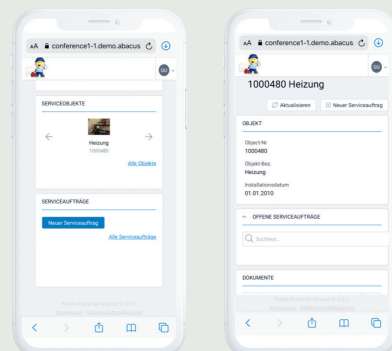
AA conference1-1.demo.abacus

GU

SERVICEOBJEKTE

Heizung
1000480

Alle Objekte

SERVICEAUFTRÄGE

Neuer Serviceauftrag

Alle Serviceaufträge

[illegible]

AA conference1-1.demo.abacus

GU

1000480 Heizung

Aktualisieren

Neuer Serviceauftrag

OBJEKT

Objekt-Nr.
1000480

Objekt-Bez.
Heizung

Installationsdatum
01.01.2010

OFFENE SERVICEAUFTRÄGE

Suchtext...

DOKUMENTE

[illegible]